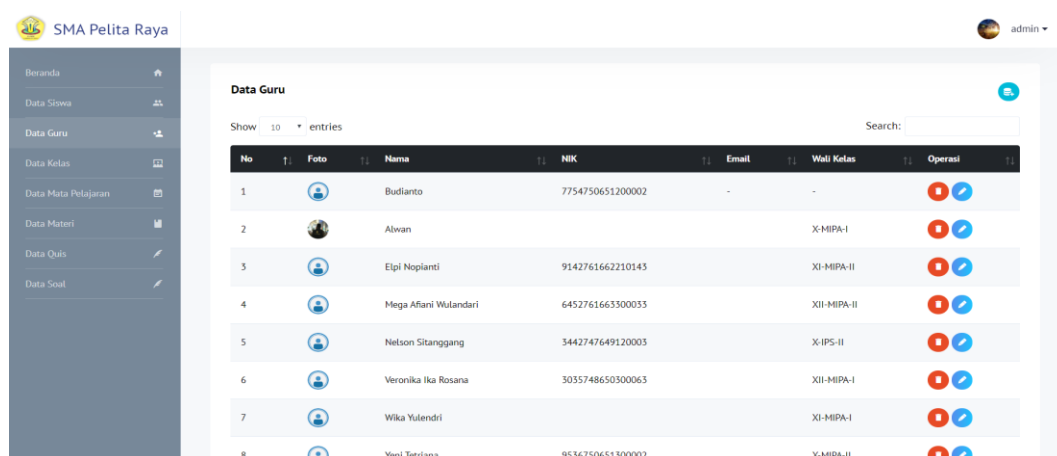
SMA Pelita Raya

admin

Beranda
Data Siswa
Data Guru
Data Kelas
Data Mata Pelajaran
Data Materi
Data Quis
Data Soal

Data Guru

Show 10 entries

Search:

| No | Foto | Nama | NIK | Email | Wali Kelas | Operasi |
|---|---|---|---|---|---|---|
| 1 | | Budianto | 7754750651200002 | - | - | |
| 2 | | Alwan | | | X-MIPA-I | |
| 3 | | Elpi Nopianti | 9142761662210143 | | XI-MIPA-II | |
| 4 | | Mega Afiani Wulandari | 6452761663300033 | | XII-MIPA-II | |
| 5 | | Nelson Sitanggang | 3442747649120003 | | X-IPS-II | |
| 6 | | Veronika Ika Rosana | 3035748650300063 | | XII-MIPA-I | |
| 7 | | Wika Yulendri | | | XI-MIPA-I | |
| 8 | | Yeni Tetriana | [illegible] | | X-MIPA-II | |